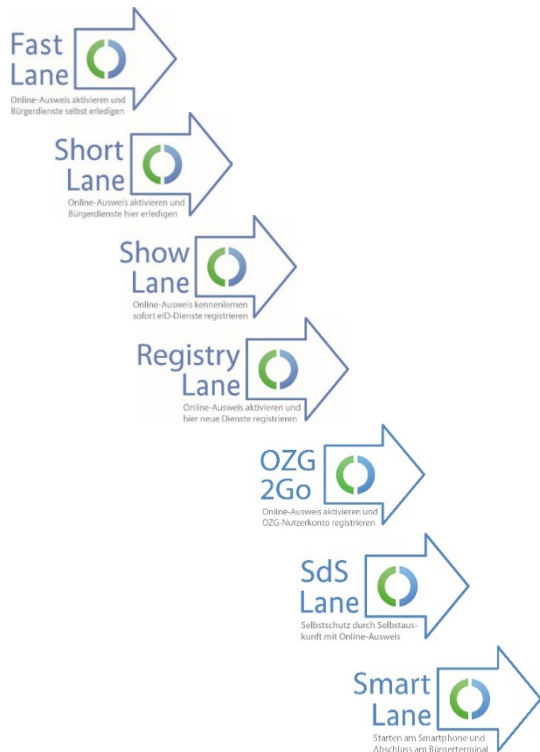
Fast Lane
Online-Ausweis aktivieren und Bürgerdienste selbst erledigen

Short Lane
Online-Ausweis aktivieren und Bürgerdienste hier erledigen

Show Lane
Online-Ausweis kennenlernen sofort eID-Dienste registrieren

Registry Lane
Online-Ausweis aktivieren und hier neue Dienste registrieren

OZG 2Go
Online-Ausweis aktivieren und OZG-Nutzerkonto registrieren

SdS Lane
Selbstschutz durch Selbstauskunft mit Online-Ausweis

Smart Lane
Starten am Smartphone und Abschluss am Bürgerterminal